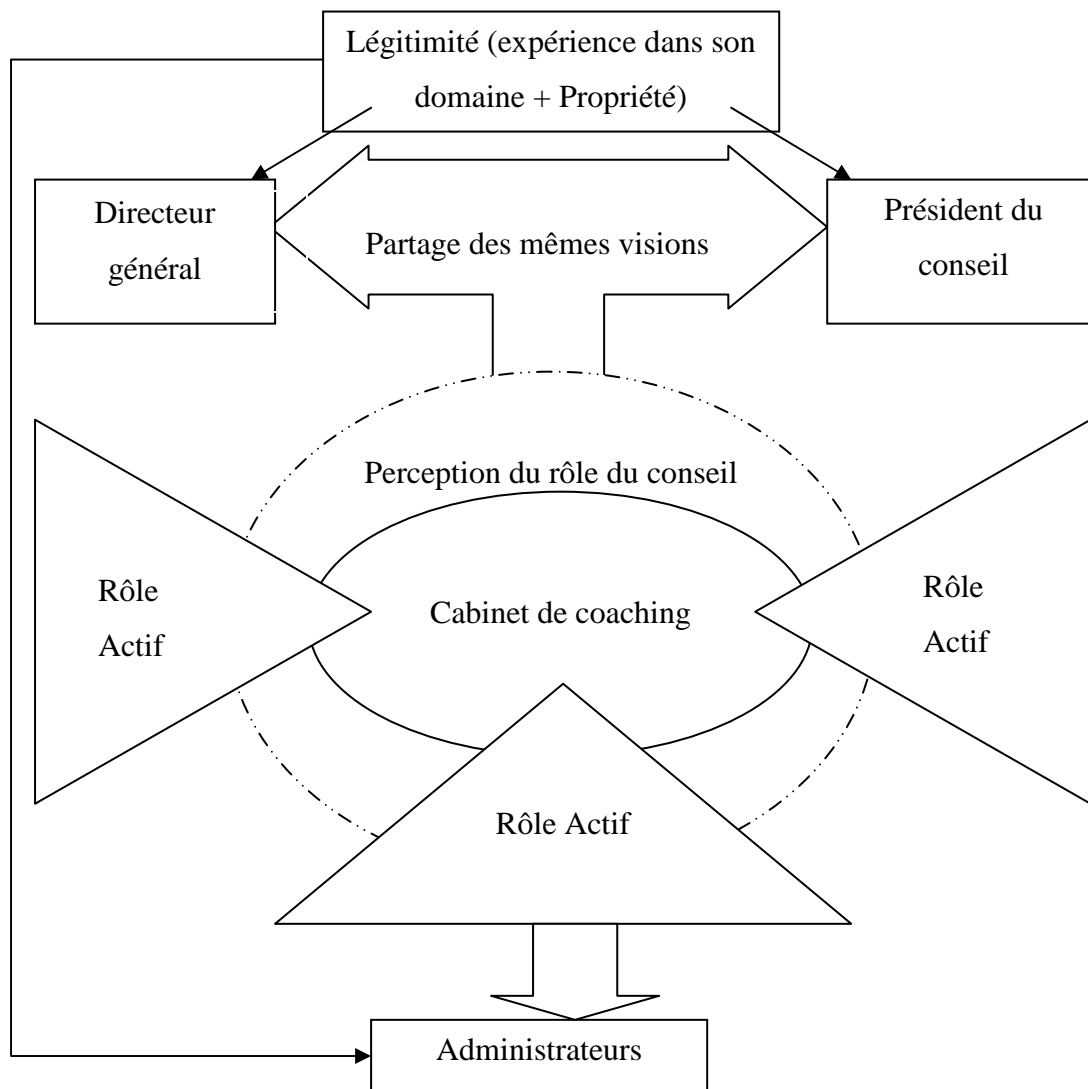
Légitimité (expérience dans son domaine + Propriété)

Directeur général

Partage des mêmes visions

Président du conseil

Perception du rôle du conseil

Rôle Actif

Cabinet de coaching

Rôle Actif

Rôle Actif

Administrateurs